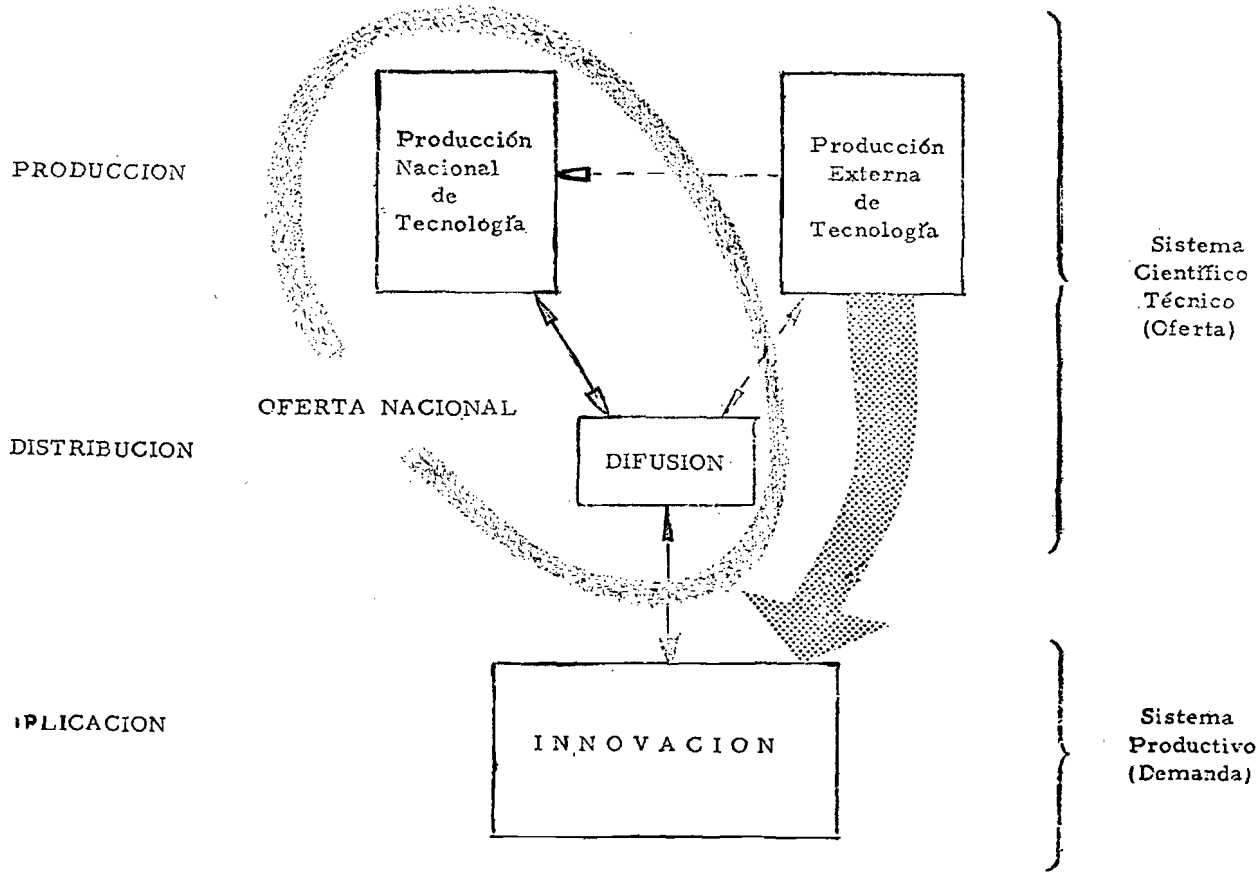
PRODUCCION

Producción Nacional de Tecnología

Producción Externa de Tecnología

Sistema Científico Técnico (Oferta)

OFERTA NACIONAL

DISTRIBUCION

DIFUSION

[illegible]PLICACION

INNOVACION

Sistema Productivo (Demanda)